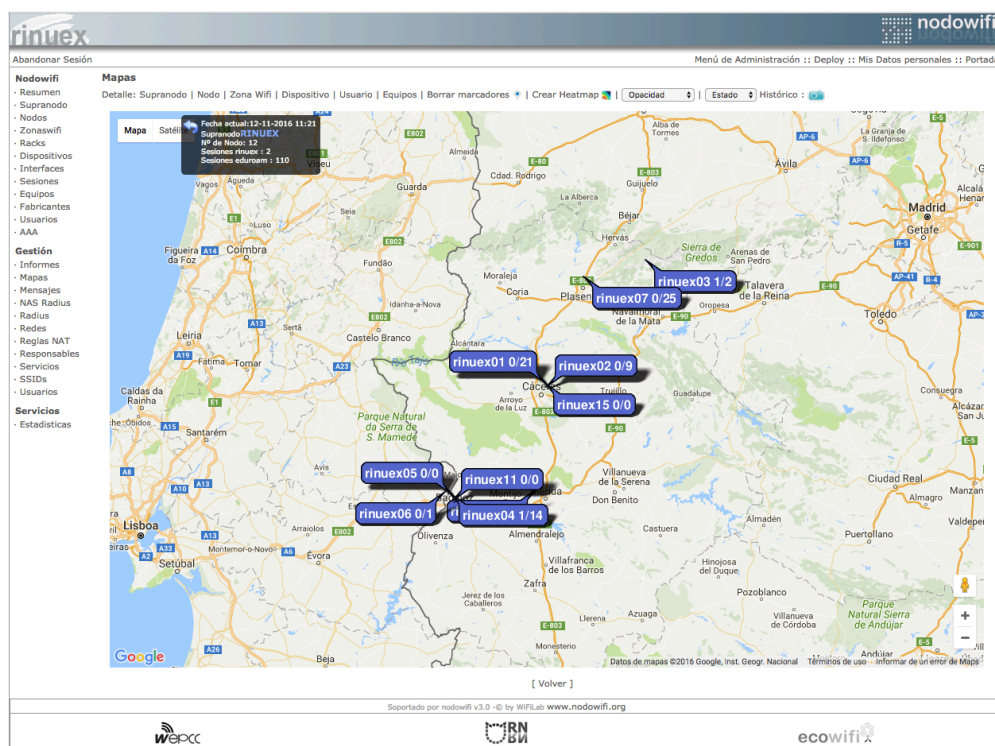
rinuex

nodowifi

Abandonar Sesión

Menú de Administración :: Deploy :: Mis Datos personales :: Portad

Nodowifi
· Resumen
· Supranodo
· Nodos
· Zonaswifi
· Racks
· Dispositivos
· Interfaces
· Sesiones
· Equipos
· Fabricantes
· Usuarios
· AAA

Gestión
· Informes
· Mapas
· Mensajes
· NAS Radius
· Radius
· Redes
· Reglas NAT
· Responsables
· Servicios
· SSIDs
· Usuarios

Servicios
· Estadísticas

Mapas

Detalle: Supranodo | Nodo | Zona Wifi | Dispositivo | Usuario | Equipos | Borrar marcadores | Crear Heatmap | Opacidad | Estado | Histórico :

Mapa Satélite

Fecha actual:12-11-2016 11:21
SupranodoRINUEX
Nº de Nodo: 12
Sesiones rinuex : 2
Sesiones eduroam : 110

rinuex03 1/2
rinuex07 0/25
rinuex01 0/21
rinuex02 0/9
rinuex15 0/0
rinuex05 0/0
rinuex11 0/0
rinuex06 0/1
rinuex04 1/14

Viseu, Almeida, Salamanca, Ávila, Cdad. Rodrigo, Guarda, Guijuelo, La Alberca, Béjar, Madrid, Getafe, Figueira da Foz, Coimbra, Hervás, Sierra de Gredos, Arenas de San Pedro, Fundão, Moraleja, Coria, Plasencia, Talavera de la Reina, Oropesa, Navalmoral de la Mata, Idanha-a-Nova, Toledo, Leiria, Castelo Branco, Alcántara, Rio Tejo, Pombal, Tomar, Cáceres, Trujillo, Caldas da Rainha, Arroyo de la Luz, Parque Natural da Serra de S. Mamede, Guadalupe, Santarém, Óbidos, Avis, Ciudad Real, Villanueva de la Serena, Don Benito, Badajoz, Montijo, Elvas, Almagro, Lisboa, Arraiolos, Castuera, Almadén, Valdepe, Montemor-o-Novo, Olivenza, Almendralejo, Puertollano, Évora, Setúbal, Villafranca de los Barros, Hinojosa del Duque, Zafra, Jerez de los Caballeros, Pozoblanco, Azuaga, Villanueva de Córdoba, Parque Natural Sierra de Andújar, Beja, Alcázar de San Ju, Tomelloso

Google

Datos de mapas ©2016 Google, Inst. Geogr. Nacional Términos de uso Informar de un error de Maps

[ Volver ]

Soportado por nodowifi v3.0 -© by WiFiLab www.nodowifi.org

wepcc

RN BN

ecowifi